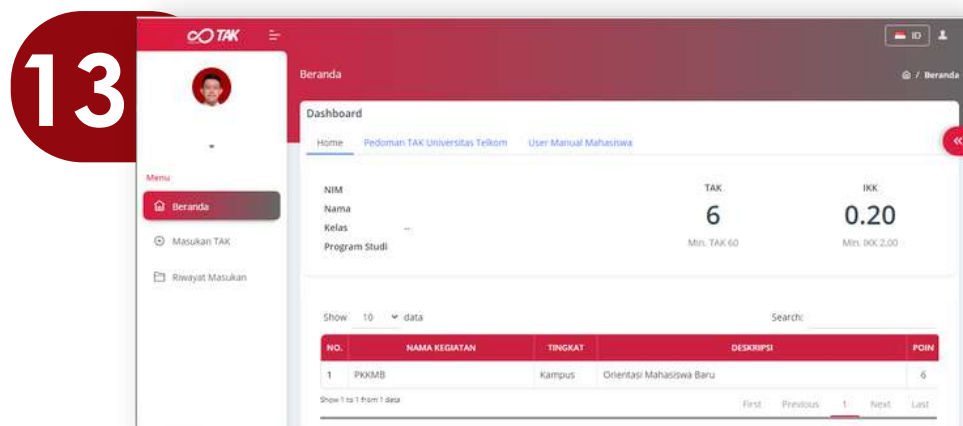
13

TAK

ID

Beranda

Beranda

Dashboard

Home | Pedoman TAK Universitas Telkom | User Manual Mahasiswa

Menu

Beranda

Masukan TAK

Riwayat Masukan

NIM
Nama
Kelas --
Program Studi

TAK
6
Min. TAK 60

IKK
0.20
Min. IKK 2,00

Show 10 data

Search:

| NO. | NAMA KEGIATAN | TINGKAT | DESKRIPSI | POIN |
|---|---|---|---|---|
| 1 | PKKMB | Kampus | Orientasi Mahasiswa Baru | 6 |

Show 1 to 1 from 1 data

First Previous 1 Next Last